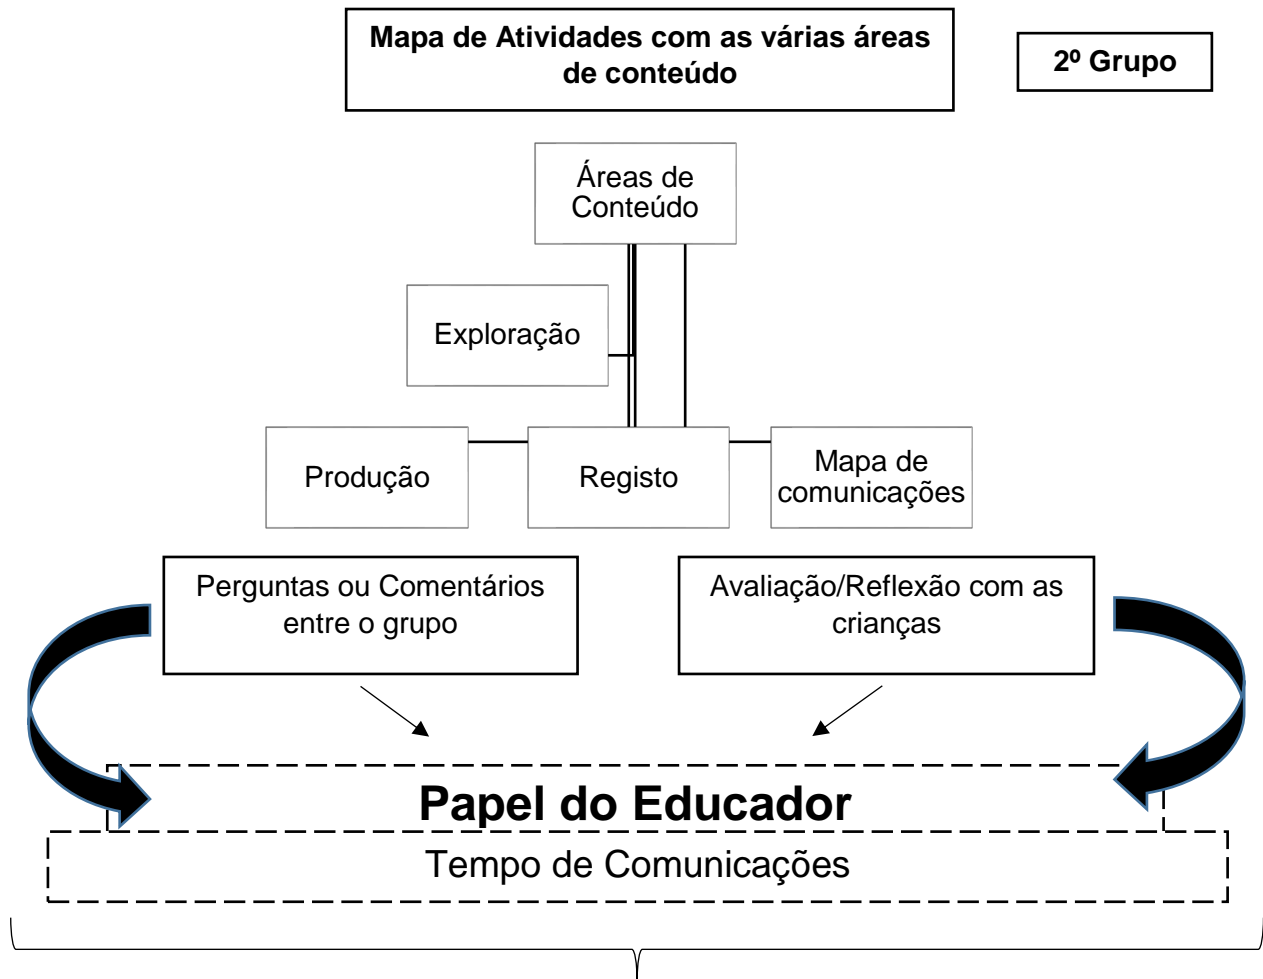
Mapa de Atividades com as várias áreas de conteúdo

2º Grupo

Áreas de Conteúdo

Exploração

Produção

Registo

Mapa de comunicações

Perguntas ou Comentários entre o grupo

Avaliação/Reflexão com as crianças

Papel do Educador

Tempo de Comunicações